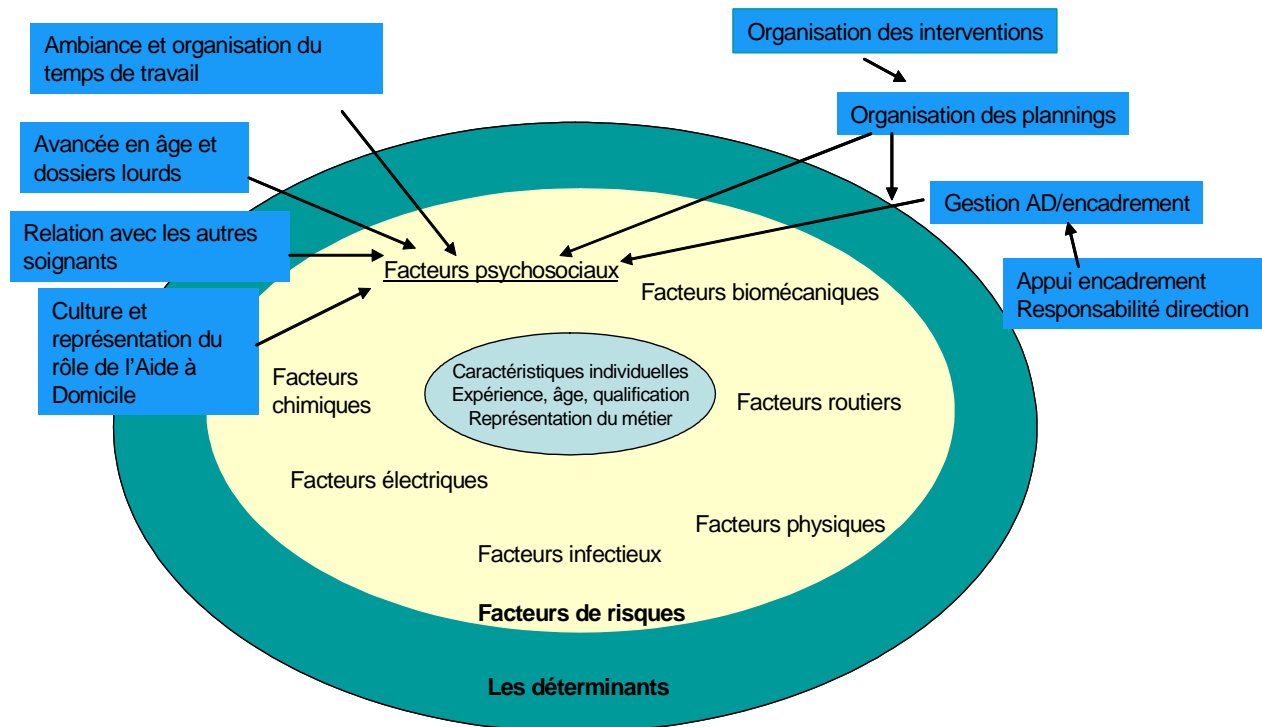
Ambiance et organisation du temps de travail

Organisation des interventions

Organisation des plannings

Avancée en âge et dossiers lourds

Gestion AD/encadrement

Relation avec les autres soignants

Facteurs psychosociaux

Appui encadrement
Responsabilité direction

Culture et représentation du rôle de l'Aide à Domicile

Facteurs biomécaniques

Facteurs chimiques

Caractéristiques individuelles
Expérience, âge, qualification
Représentation du métier

Facteurs routiers

Facteurs électriques

Facteurs physiques

Facteurs infectieux

Facteurs de risques

Les déterminants